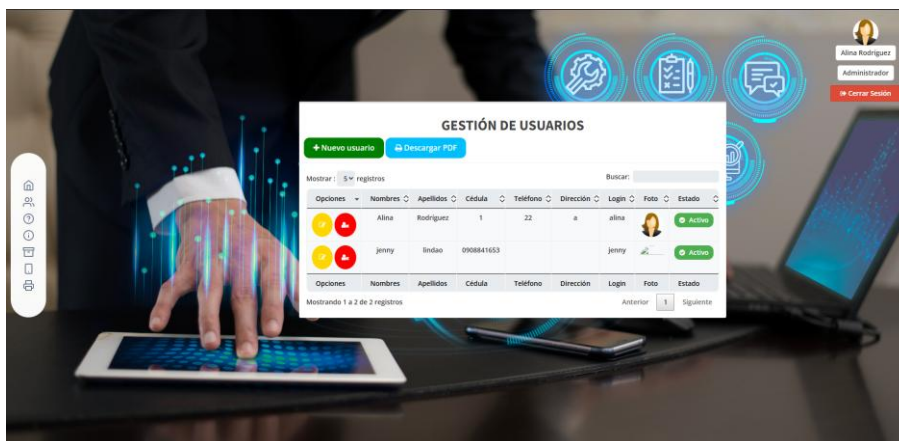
Alina Rodriguez
Administrador
Cerrar Sesión

GESTIÓN DE USUARIOS

+ Nuevo usuario
Descargar PDF

Mostrar : 5 registros
Buscar:

| Opciones | Nombres | Apellidos | Cédula | Teléfono | Dirección | Login | Foto | Estado |
|---|---|---|---|---|---|---|---|---|
| | Alina | Rodriguez | 1 | 22 | a | alina | | Activo |
| | jenny | lindao | 0908841653 | | | jenny | | Activo |
| Opciones | Nombres | Apellidos | Cédula | Teléfono | Dirección | Login | Foto | Estado |

Mostrando 1 a 2 de 2 registros
Anterior 1 Siguiente